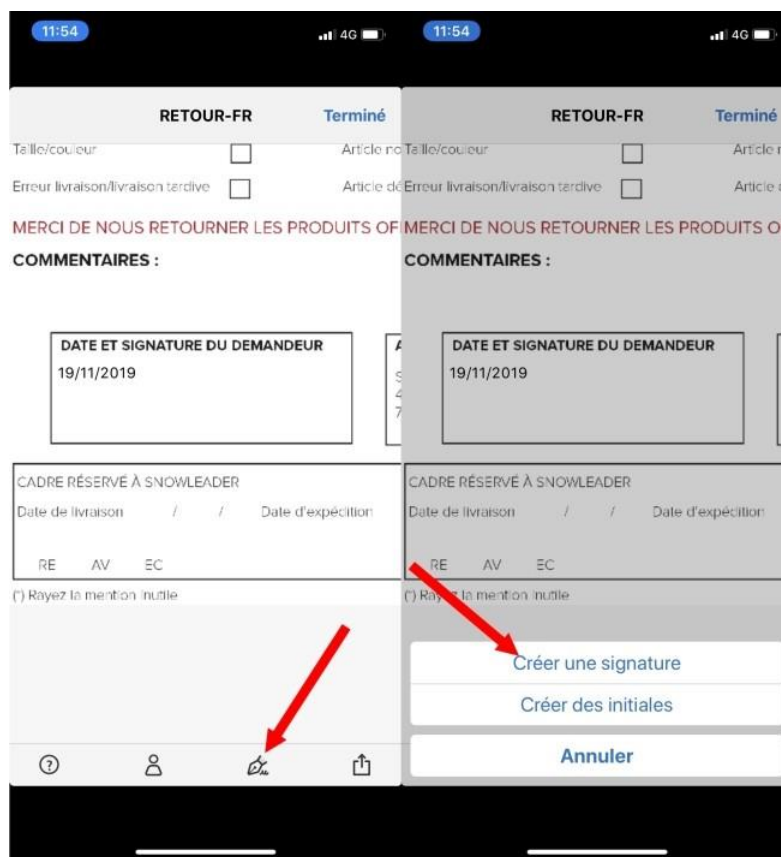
11:54

4G

RETOUR-FR

Terminé

Taille/couleur

Article no

Erreur livraison/livraison tardive

Article dé

MERCI DE NOUS RETOURNER LES PRODUITS OF

COMMENTAIRES :

DATE ET SIGNATURE DU DEMANDEUR

19/11/2019

A

S

4

7

CADRE RÉSERVÉ À SNOWLEADER

Date de livraison / /

Date d'expédition

RE AV EC

(*) Rayez la mention inutile

11:54

4G

RETOUR-FR

Terminé

Taille/couleur

Article r

Erreur livraison/livraison tardive

Article a

MERCI DE NOUS RETOURNER LES PRODUITS O

COMMENTAIRES :

DATE ET SIGNATURE DU DEMANDEUR

19/11/2019

CADRE RÉSERVÉ À SNOWLEADER

Date de livraison / /

Date d'expédition

RE AV EC

(*) Ray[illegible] la mention inutile

Créer une signature

Créer des initiales

Annuler